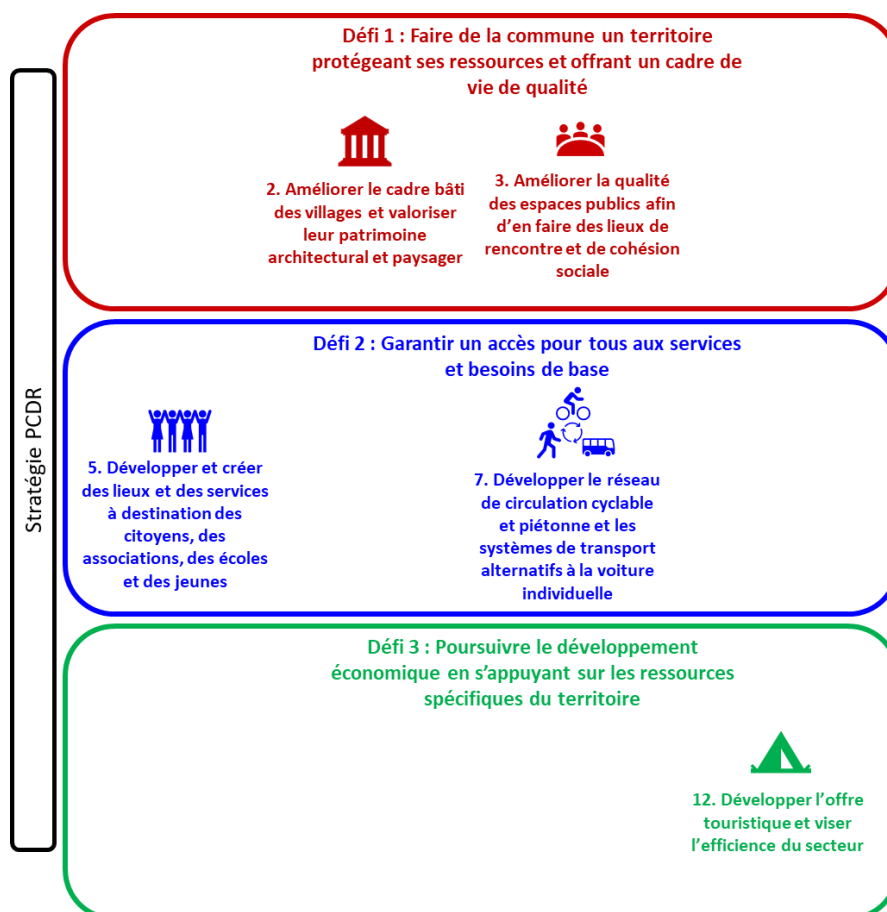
Stratégie PCDR

Défi 1 : Faire de la commune un territoire protégeant ses ressources et offrant un cadre de vie de qualité

2. Améliorer le cadre bâti des villages et valoriser leur patrimoine architectural et paysager

3. Améliorer la qualité des espaces publics afin d'en faire des lieux de rencontre et de cohésion sociale

Défi 2 : Garantir un accès pour tous aux services et besoins de base

5. Développer et créer des lieux et des services à destination des citoyens, des associations, des écoles et des jeunes

7. Développer le réseau de circulation cyclable et piétonne et les systèmes de transport alternatifs à la voiture individuelle

Défi 3 : Poursuivre le développement économique en s'appuyant sur les ressources spécifiques du territoire

12. Développer l'offre touristique et viser l'efficience du secteur